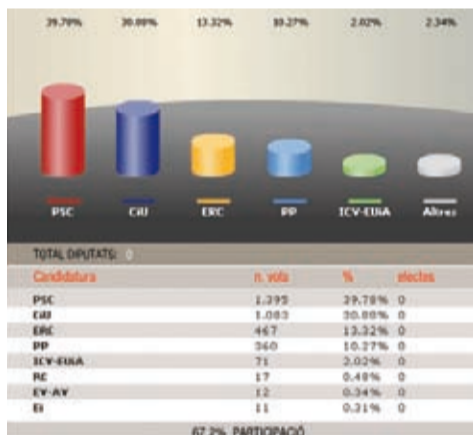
39.79% 30.88% 13.32% 10.27% 2.02% 2.34%

PSC CiU ERC PP ICV-EUiA Altres

TOTAL DIPUTATS: 0

| Candidatura | n. vots | % | electes |
|---|---|---|---|
| PSC | 1.395 | 39.79% | 0 |
| CiU | 1.083 | 30.88% | 0 |
| ERC | 467 | 13.32% | 0 |
| PP | 360 | 10.27% | 0 |
| ICV-EUiA | 71 | 2.02% | 0 |
| RC | 17 | 0.48% | 0 |
| EV-AV | 12 | 0.34% | 0 |
| Ei | 11 | 0.31% | 0 |

67.2% PARTICIPACIÓ